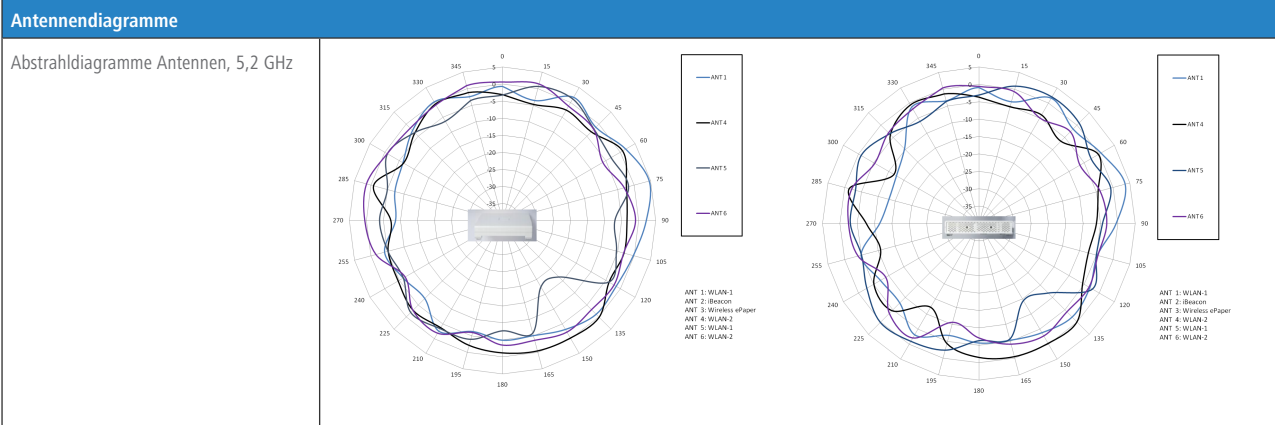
Antennendiagramme

Abstrahldiagramme Antennen, 5,2 GHz

0
15
30
45
60
75
90
105
120
135
150
165
180
195
210
225
240
255
270
285
300
315
330
345
5
0
-5
-10
-15
-20
-25
-30
-35

ANT 1
ANT 4
ANT 5
ANT 6

ANT 1: WLAN-1
ANT 2: iBeacon
ANT 3: Wireless ePaper
ANT 4: WLAN-2
ANT 5: WLAN-1
ANT 6: WLAN-2

0
15
30
45
60
75
90
105
120
135
150
165
180
195
210
225
240
255
270
285
300
315
330
345
5
0
-5
-10
-15
-20
-25
-30
-35

ANT 1
ANT 4
ANT 5
ANT 6

ANT 1: WLAN-1
ANT 2: iBeacon
ANT 3: Wireless ePaper
ANT 4: WLAN-2
ANT 5: WLAN-1
ANT 6: WLAN-2